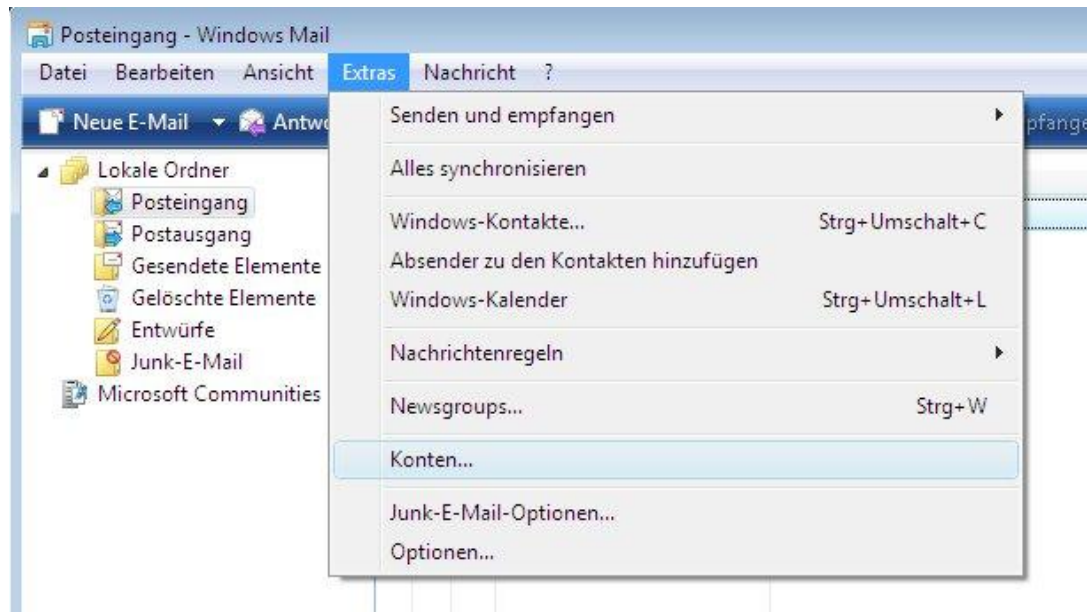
Posteingang - Windows Mail

Datei Bearbeiten Ansicht Extras Nachricht ?

Neue E-Mail Antw

pfange

Lokale Ordner
Posteingang
Postausgang
Gesendete Elemente
Gelöschte Elemente
Entwürfe
Junk-E-Mail
Microsoft Communities

Senden und empfangen
Alles synchronisieren
Windows-Kontakte... Strg+Umschalt+C
Absender zu den Kontakten hinzufügen
Windows-Kalender Strg+Umschalt+L
Nachrichtenregeln
Newsgroups... Strg+W
Konten...
Junk-E-Mail-Optionen...
Optionen...